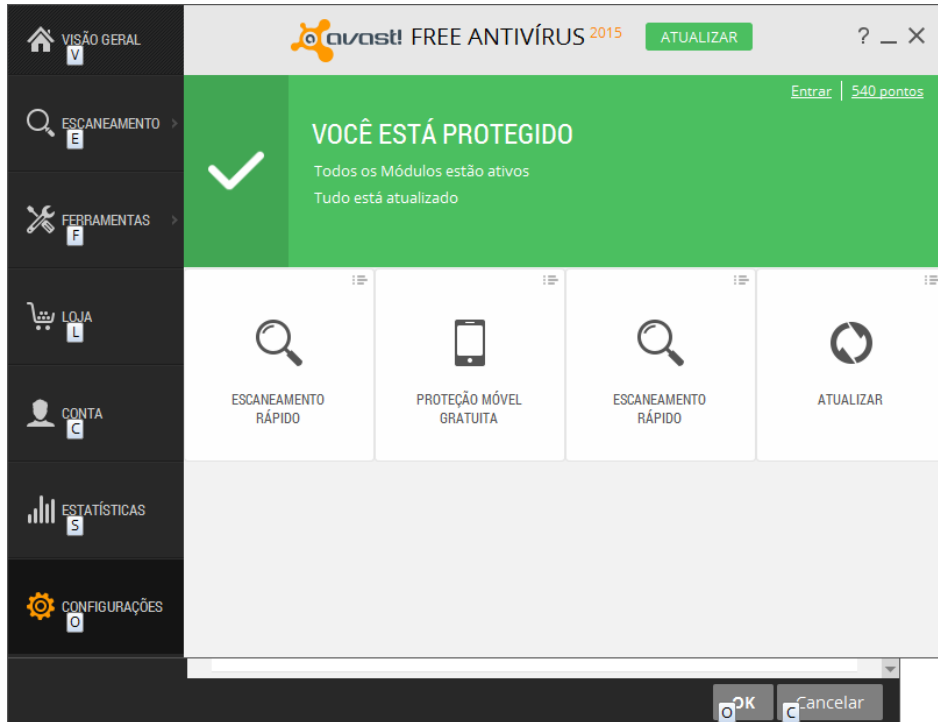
VISÃO GERAL
V

ESCANEAMENTO
E

FERRAMENTAS
F

LOJA
L

CONTA
C

ESTATÍSTICAS
S

CONFIGURAÇÕES
O

avast! FREE ANTIVÍRUS 2015 ATUALIZAR

? _ ✕

Entrar | 540 pontos

VOCÊ ESTÁ PROTEGIDO

Todos os Módulos estão ativos

Tudo está atualizado

ESCANEAMENTO RÁPIDO

PROTEÇÃO MÓVEL GRATUITA

ESCANEAMENTO RÁPIDO

ATUALIZAR

O OK

C Cancelar